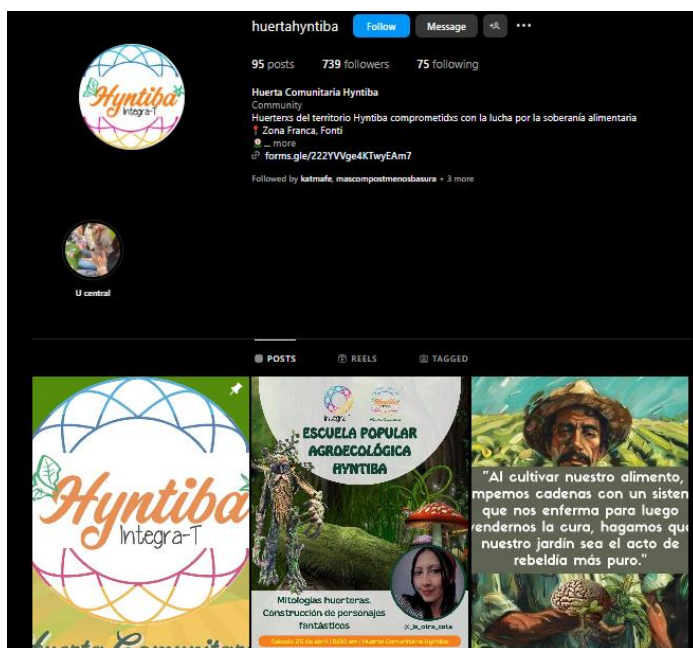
huertahyntiba Follow Message

95 posts 739 followers 75 following

Huerta Comunitaria Hyntiba
Community
Huertexs del territorio Hyntiba comprometidxs con la lucha por la soberanía alimentaria
📍 Zona Franca, Fonti
... more
forms.gle/222YVVge4KTwyEAm7

Followed by katmafe, mascompostmenosbasura + 3 more

Hyntiba Integra-T

U central

POSTS REELS TAGGED

Hyntiba
Integra-T
Huerta Comunitar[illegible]

ESCUELA POPULAR AGROECOLÓGICA HYNTIBA
Mitologías huerteras. Construcción de personajes fantásticos
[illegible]
Sábado 20 de abril | 9:00 am | Huerta Comunitaria Hyntiba

"Al cultivar nuestro alimento, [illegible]mpemos cadenas con un sisten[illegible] que nos enferma para luego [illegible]vendernos la cura, hagamos qu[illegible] nuestro jardín sea el acto de rebeldía más puro."